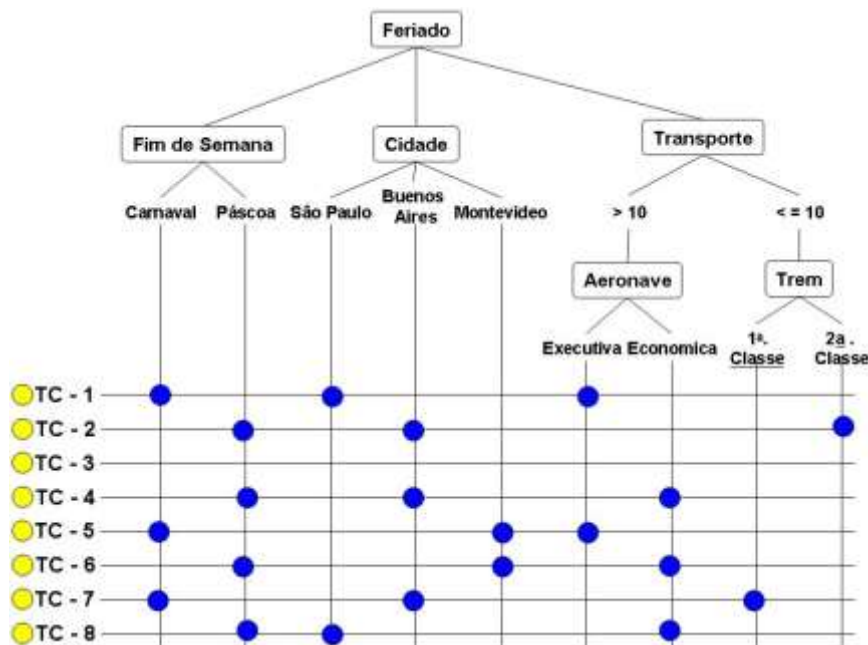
Feriado

Fim de Semana

Cidade

Transporte

Carnaval Páscoa São Paulo Buenos Aires Montevideo > 10 < = 10

Aeronave

Trem

Executiva Economica 1ª. Classe 2a . Classe

TC - 1
TC - 2
TC - 3
TC - 4
TC - 5
TC - 6
TC - 7
TC - 8